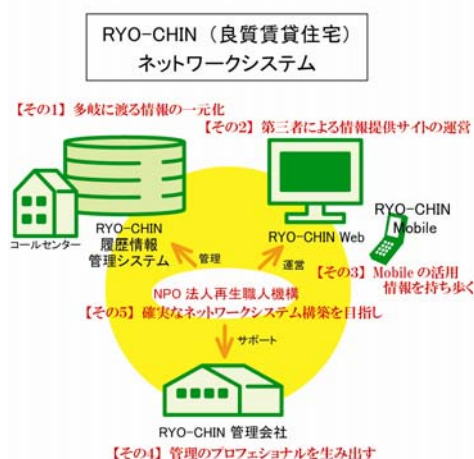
RYO-CHIN（良質賃貸住宅）
ネットワークシステム

【その1】多岐に渡る情報の一元化

【その2】第三者による情報提供サイトの運営

コールセンター

RYO-CHIN
履歴情報
管理システム

管理

RYO-CHIN Web

運営

RYO-CHIN
Mobile

【その3】Mobileの活用
情報を持ち歩く

NPO 法人再生職人機構
【その5】確実なネットワークシステム構築を目指し

サポート

RYO-CHIN 管理会社

【その4】管理のプロフェショナルを生み出す